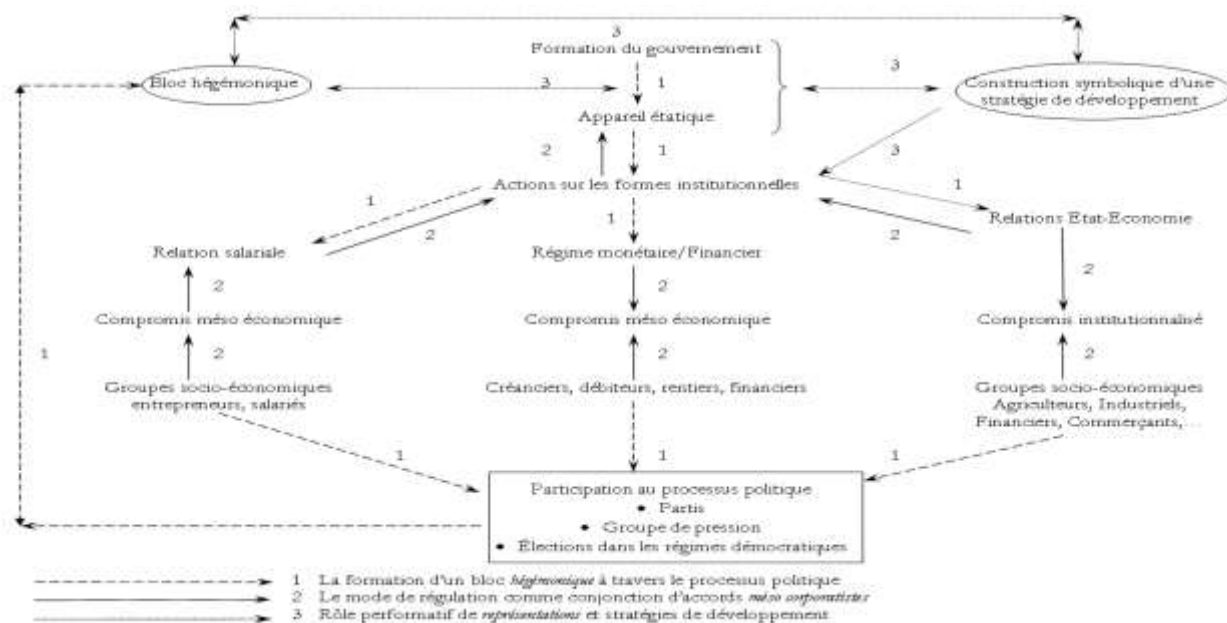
3

Formation du gouvernement

Bloc hégémonique

3

1

3

Construction symbolique d'une stratégie de développement

Appareil étatique

2

1

3

Actions sur les formes institutionnelles

1

1

2

1

Relations Etat-Economie

Relation salariale

2

Régime monétaire/Financier

2

2

2

2

Compromis méso économique

Compromis méso économique

Compromis institutionnalisé

1

2

2

2

Groupes socio-économiques entrepreneurs, salariés

Créanciers, débiteurs, rentiers, financiers

Groupes socio-économiques Agriculteurs, Industriels, Financiers, Commerçants,...

1

1

1

Participation au processus politique
• Partis
• Groupe de pression
• Elections dans les régimes démocratiques

1 La formation d'un bloc *hégémonique* à travers le processus politique
2 Le mode de régulation comme conjonction d'accords *méso corporatistes*
3 Rôle performatif de *représentations* et stratégies de développement